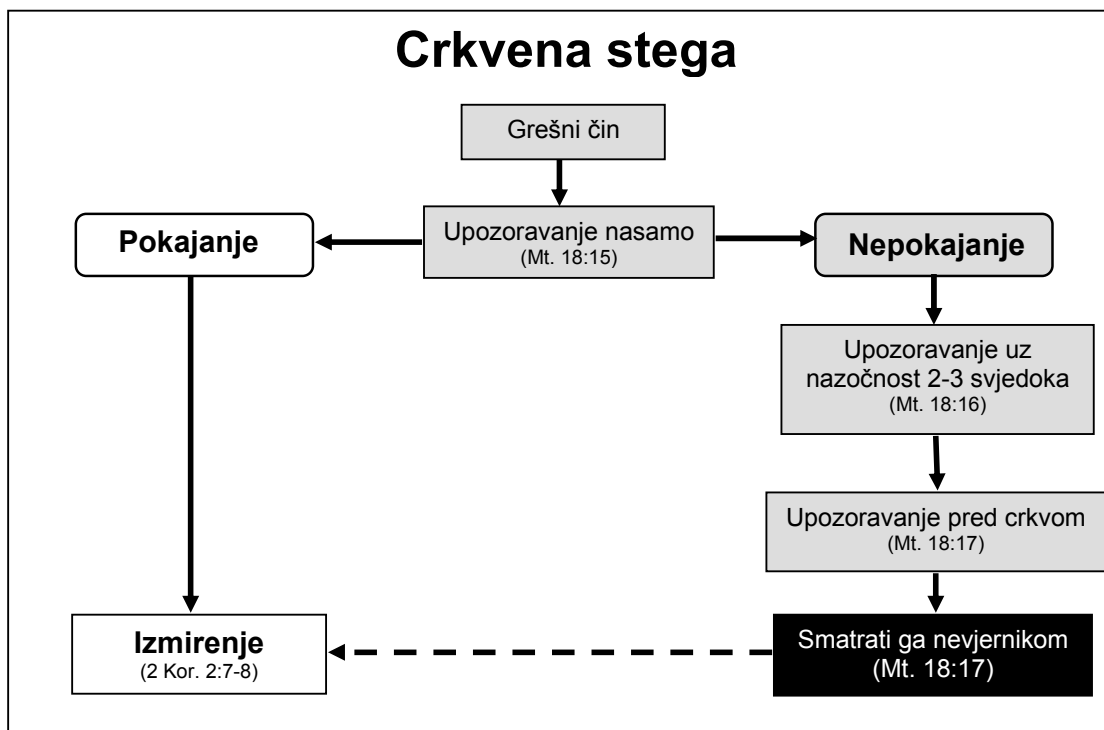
Crkvena stega

Grešni čin

Pokajanje

Upozoravanje nasamo
(Mt. 18:15)

Nepokajanje

Upozoravanje uz nazočnost 2-3 svjedoka
(Mt. 18:16)

Upozoravanje pred crkvom
(Mt. 18:17)

Izmirenje
(2 Kor. 2:7-8)

Smatrati ga nevjernikom
(Mt. 18:17)